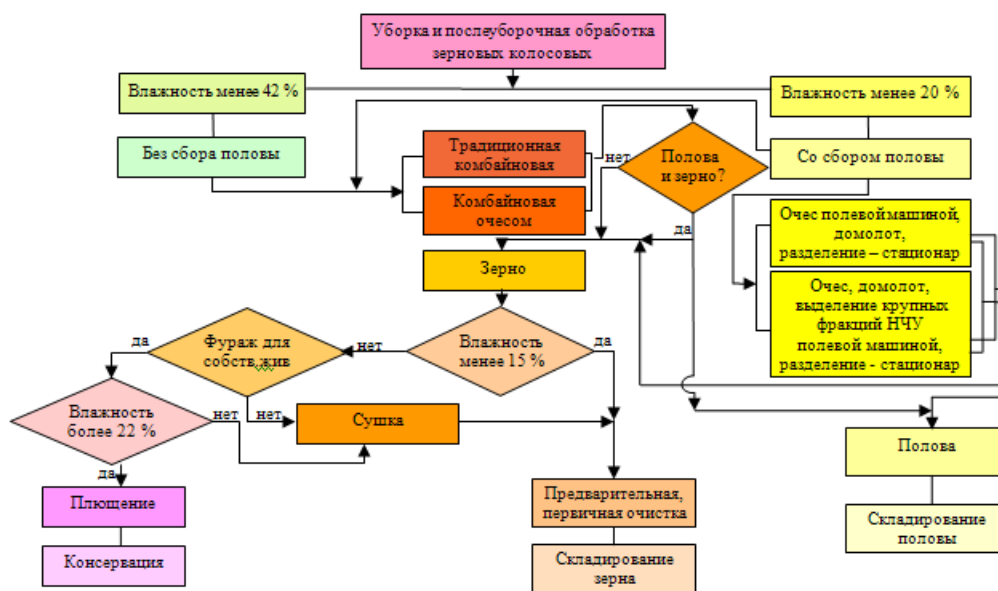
Уборка и послеуборочная обработка зерновых колосовых

Влажность менее 42 %

Влажность менее 20 %

Без сбора половы

Традиционная комбайновая

нет

Полова и зерно?

Со сбором половы

Комбайновая очесом

да

Очес полевой машиной, домолот, разделение – стационар

Зерно

Очес, домолот, выделение крупных фракций НЧУ полевой машиной, разделение - стационар

да

Фураж для собств.жив

нет

Влажность менее 15 %

да

Влажность более 22 %

нет

нет

Сушка

Полова

да

Плющение

Предварительная, первичная очистка

Складирование половы

Консервация

Складирование зерна